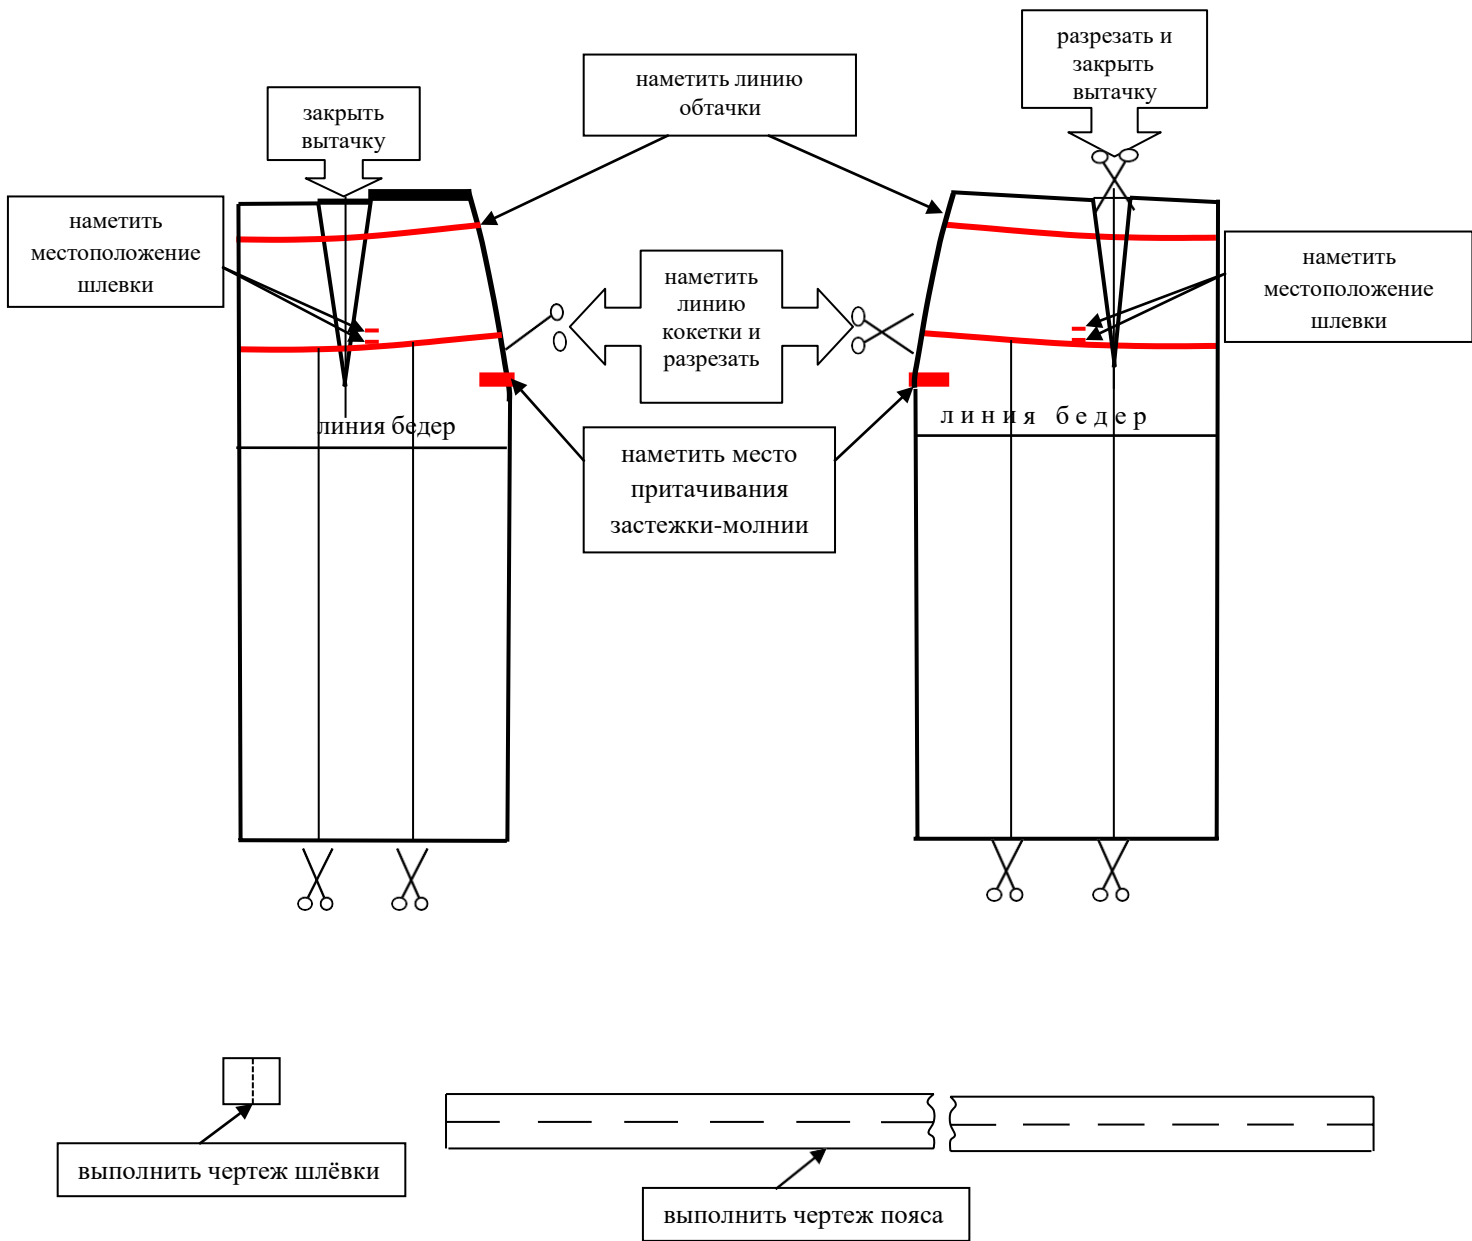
наметить линию обтачки

закрыть вытачку

разрезать и закрыть вытачку

наметить местоположение шлевки

наметить линию кокетки и разрезать

наметить местоположение шлевки

линия бедер

л и н и я б е д е р

наметить место притачивания застежки-молнии

выполнить чертеж шлёвки

выполнить чертеж пояса